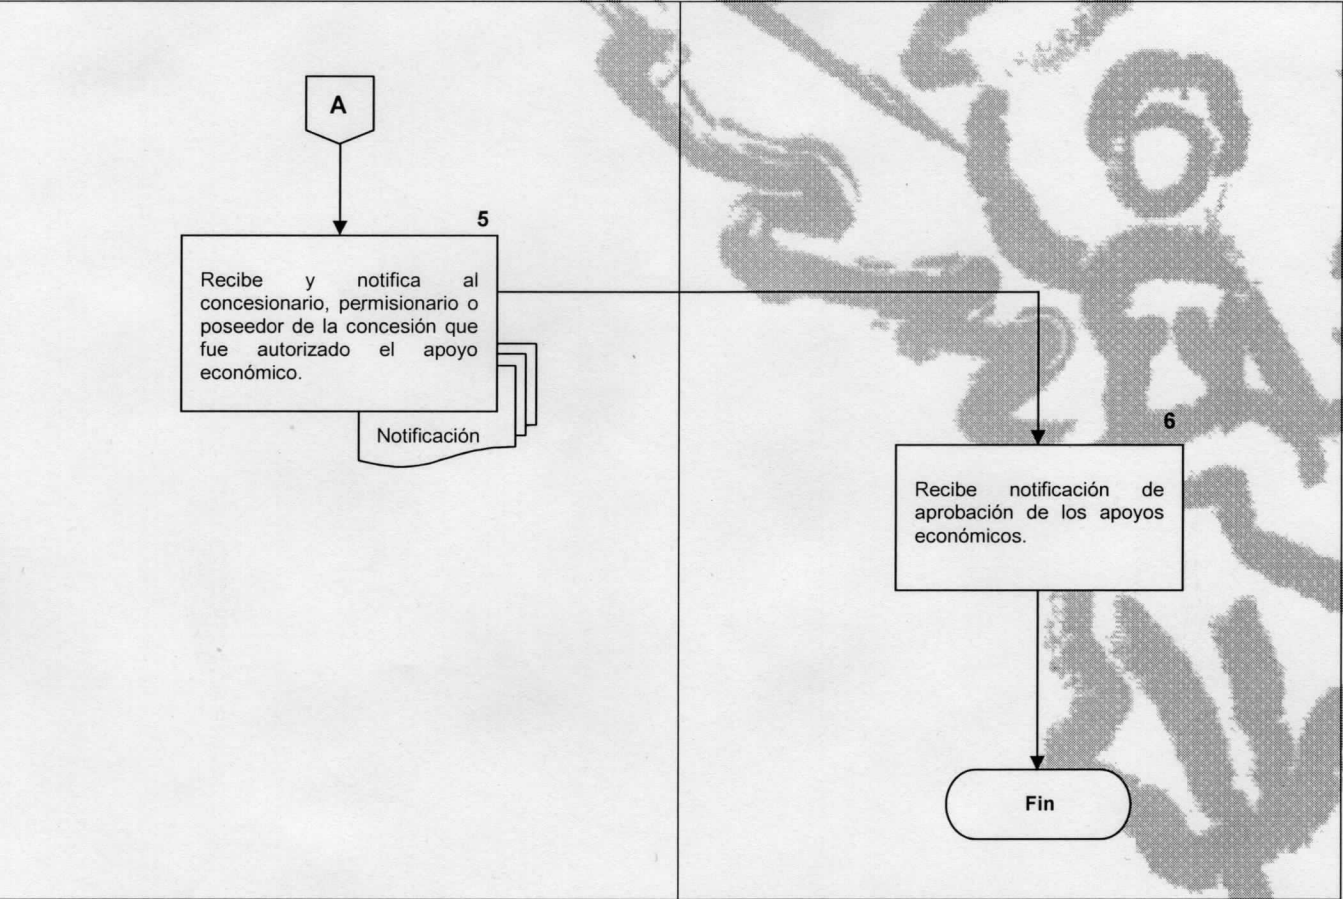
A

5

Recibe y notifica al concesionario, permisionario o poseedor de la concesión que fue autorizado el apoyo económico.

Notificación

6

Recibe notificación de aprobación de los apoyos económicos.

Fin